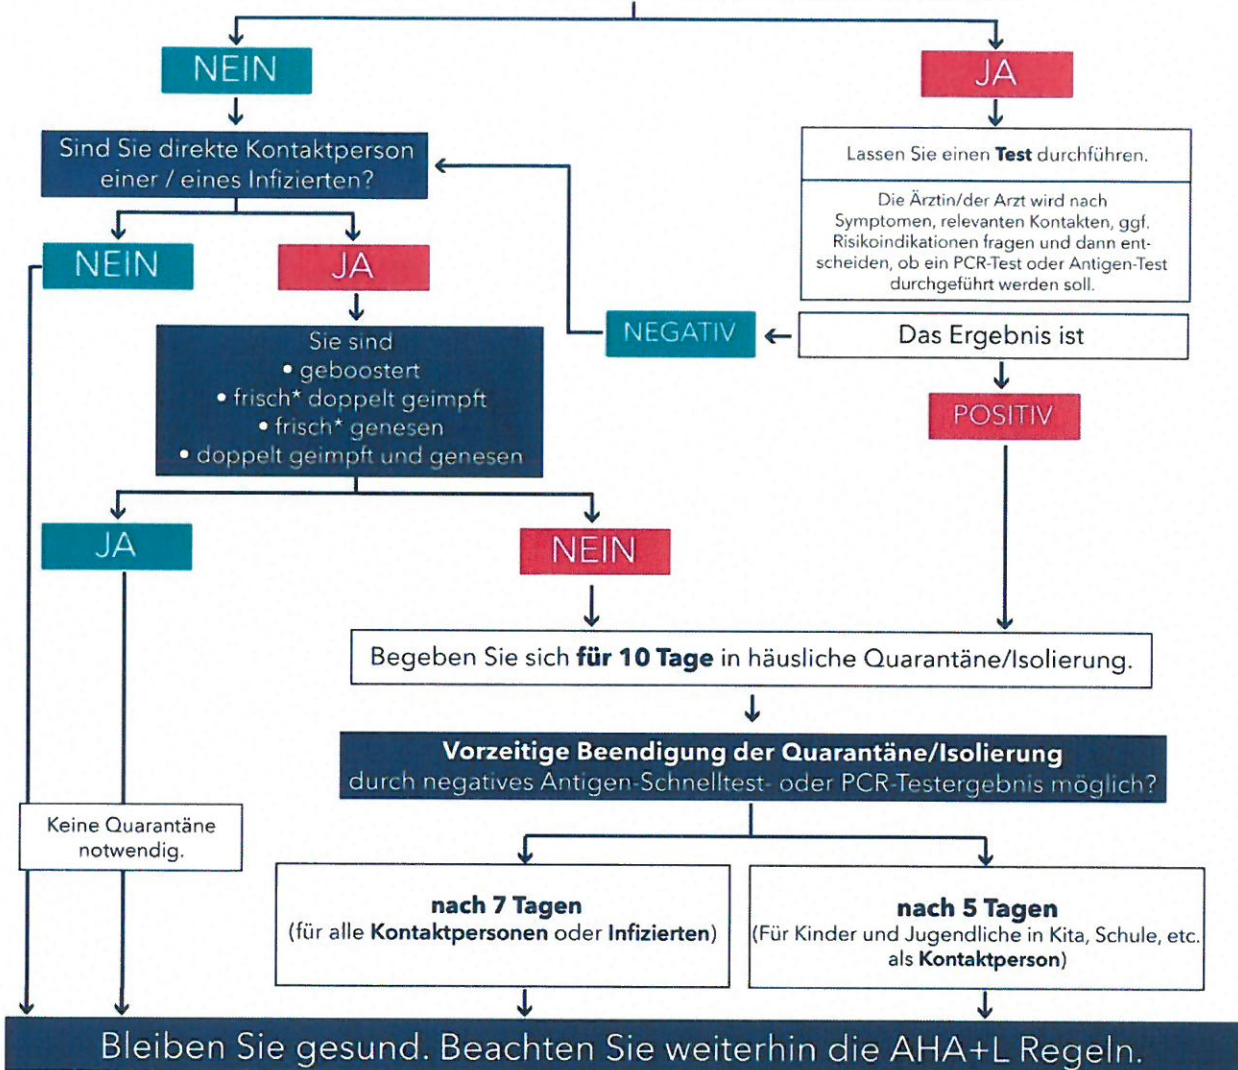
NEIN

JA

Sind Sie direkte Kontaktperson einer / eines Infizierten?

Lassen Sie einen Test durchführen.

Die Ärztin/der Arzt wird nach Symptomen, relevanten Kontakten, ggf. Risikoindikationen fragen und dann entscheiden, ob ein PCR-Test oder Antigen-Test durchgeführt werden soll.

NEIN

JA

Sie sind
• geboostert
• frisch* doppelt geimpft
• frisch* genesen
• doppelt geimpft und genesen

NEGATIV

Das Ergebnis ist

POSITIV

JA

NEIN

Begeben Sie sich für 10 Tage in häusliche Quarantäne/Isolierung.

Vorzeitige Beendigung der Quarantäne/Isolierung durch negatives Antigen-Schnelltest- oder PCR-Testergebnis möglich?

Keine Quarantäne notwendig.

nach 7 Tagen
(für alle Kontaktpersonen oder Infizierten)

nach 5 Tagen
(Für Kinder und Jugendliche in Kita, Schule, etc. als Kontaktperson)

Bleiben Sie gesund. Beachten Sie weiterhin die AHA+L Regeln.